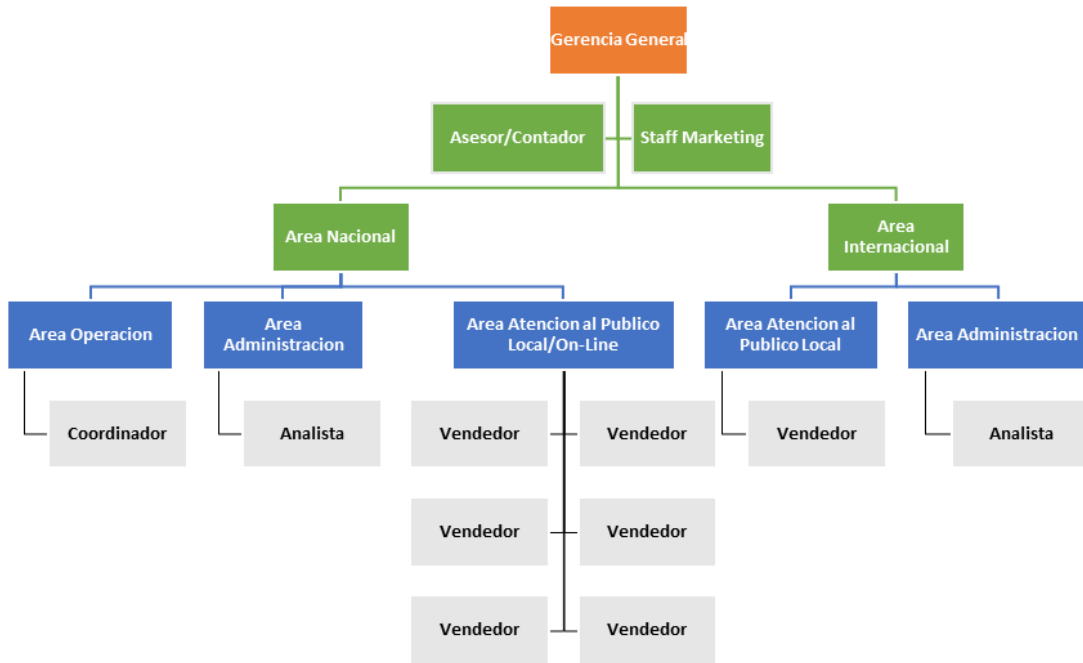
Gerencia General

Asesor/Contador

Staff Marketing

Area Nacional

Area Internacional

Area Operacion

Area Administracion

Area Atencion al Publico Local/On-Line

Area Atencion al Publico Local

Area Administracion

Coordinador

Analista

Vendedor

Vendedor

Vendedor

Analista

Vendedor

Vendedor

Vendedor

Vendedor

Vendedor